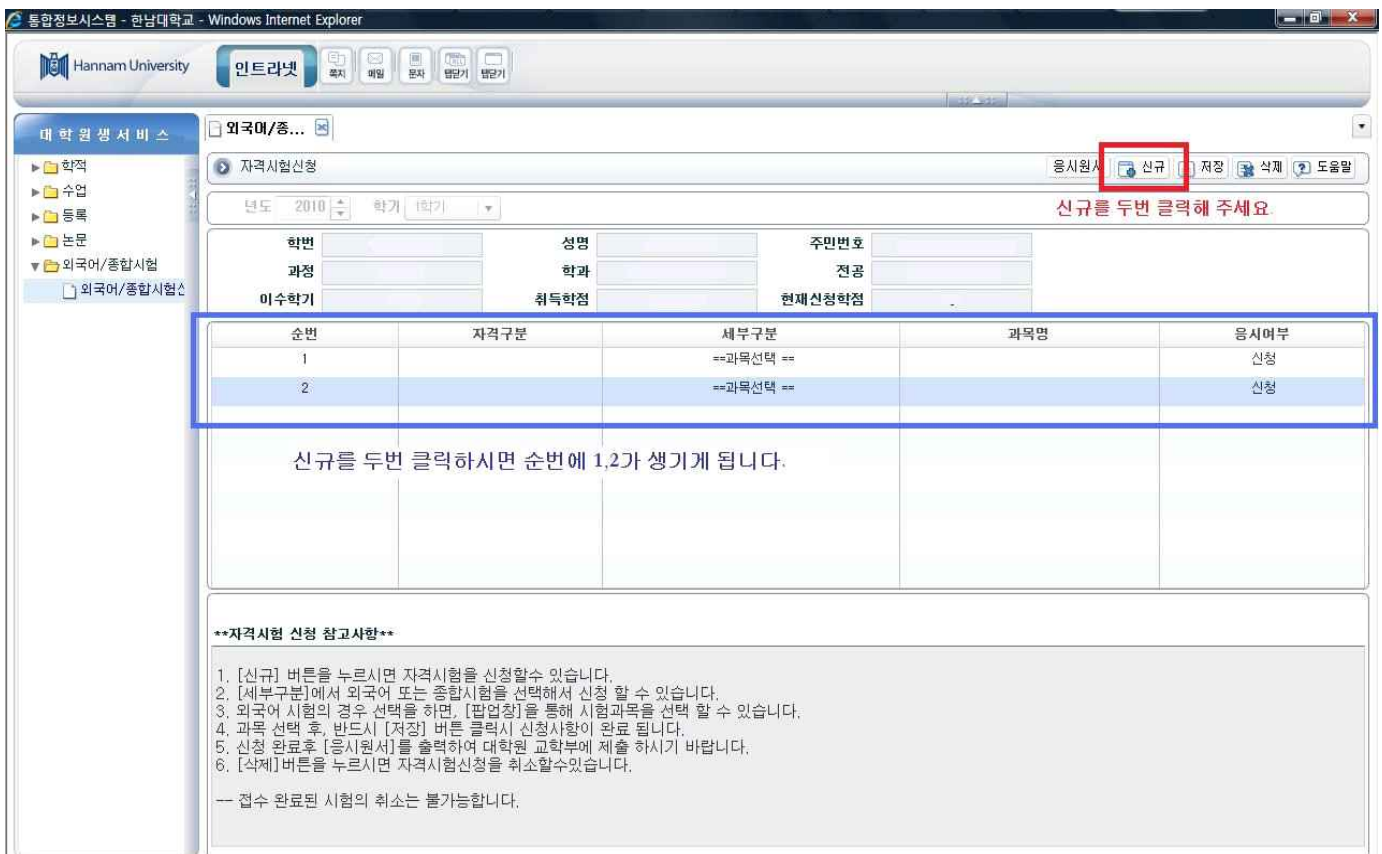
통합정보시스템 - 한남대학교 - Windows Internet Explorer

Hannam University 인트라넷 쪽지 메일 문자 탭닫기 탭닫기

대 학 원 생 서 비 스
▶ 학적
▶ 수업
▶ 등록
▶ 논문
▼ 외국어/종합시험
외국어/종합시험신

외국어/종...

자격시험신청
응시원서 신규 저장 삭제 도움말

년도 2010 학기 1학기

신규를 두번 클릭해 주세요.

학번 성명 주민번호
과정 학과 전공
이수학기 취득학점 현재신청학점 -

| 순번 | 자격구분 | 세부구분 | 과목명 | 응시여부 |
|---|---|---|---|---|
| 1 | | ==과목선택 == | | 신청 |
| 2 | | ==과목선택 == | | 신청 |

신규를 두번 클릭하시면 순번에 1,2가 생기게 됩니다.

**자격시험 신청 참고사항**

1. [신규] 버튼을 누르시면 자격시험을 신청할수 있습니다.
2. [세부구분]에서 외국어 또는 종합시험을 선택해서 신청 할 수 있습니다.
3. 외국어 시험의 경우 선택을 하면, [팝업창]을 통해 시험과목을 선택 할 수 있습니다.
4. 과목 선택 후, 반드시 [저장] 버튼 클릭시 신청사항이 완료 됩니다.
5. 신청 완료후 [응시원서]를 출력하여 대학원 교학부에 제출 하시기 바랍니다.
6. [삭제]버튼을 누르시면 자격시험신청을 취소할수있습니다.

-- 접수 완료된 시험의 취소는 불가능합니다.